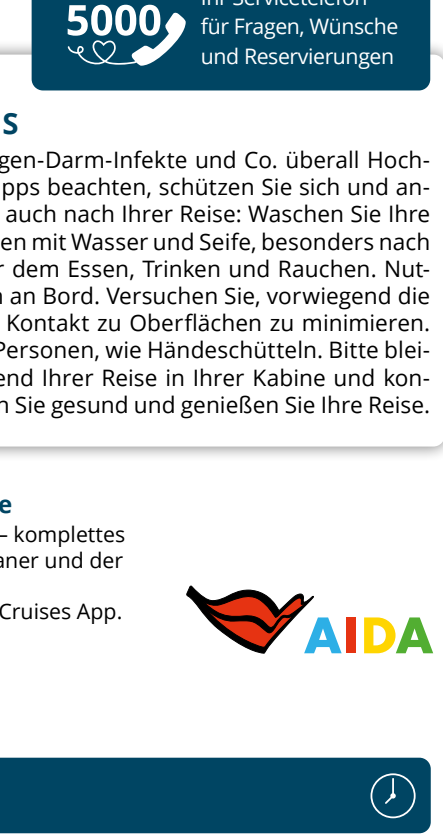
5000 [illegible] für Fragen, Wünsche und Reservierungen

S

gen-Darm-Infekte und Co. überall Hochpps beachten, schützen Sie sich und an- auch nach Ihrer Reise: Waschen Sie Ihre en mit Wasser und Seife, besonders nach r dem Essen, Trinken und Rauchen. Nut- an Bord. Versuchen Sie, vorwiegend die Kontakt zu Oberflächen zu minimieren. Personen, wie Händeschütteln. Bitte bleiend Ihrer Reise in Ihrer Kabine und kon- n Sie gesund und genießen Sie Ihre Reise.

e

– komplettes aner und der

Cruises App.

AIDA